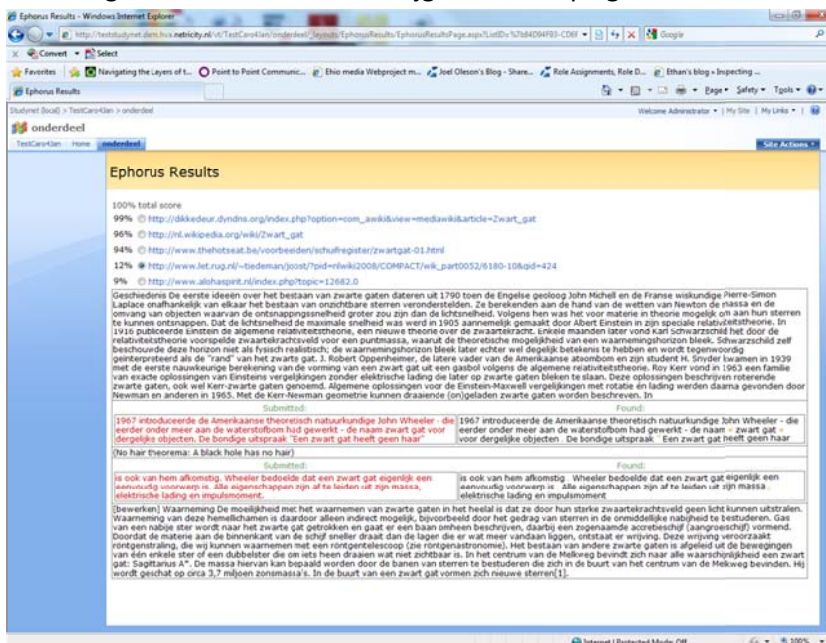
Ephorus Results - Windows Internet Explorer

http://teststudynet.dem.hva.netricity.nl/vt/TestCaro43an/onderdeel/_layouts/EphorusResults/EphorusResultsPage.aspx?ListD=%7bd4D94F93-CD6F

Google

Convert Select

Favorites Navigating the Layers of t... Point to Point Communic... Ehio media Webproject m... Joel Oleson's Blog - Share... Role Assignments, Role D... Ethan's blog » Inspecting ...

Ephorus Results

Page Safety Tools

Studynet (local) > TestCaro43an > onderdeel

Welcome Administrator | My Site | My Links

onderdeel

TestCaro43an Home onderdeel

Site Actions

Ephorus Results

100% total score

99% http://dikkedeur.dyndns.org/index.php?option=com_awiki&view=mediawiki&article=Zwart_gat

96% http://nl.wikipedia.org/wiki/Zwart_gat

94% http://www.thehotseat.be/voorbeelden/schufregister/zwartgat-01.html

12% http://www.let.rug.nl/~tiedeman/joost/?pid=nlwiki2008/COMPACT/wik_part0052/6180-10&qid=424

9% http://www.alohaspirit.nl/index.php?topic=12682.0

Geschiedenis De eerste ideeën over het bestaan van zwarte gaten dateren uit 1790 toen de Engelse geoloog John Michell en de Franse wiskundige Pierre-Simon Laplace onafhankelijk van elkaar het bestaan van onzichtbare sterren veronderstelden. Ze berekenden aan de hand van de wetten van Newton de massa en de omvang van objecten waarvan de ontsnappingssnelheid groter zou zijn dan de lichtsnelheid. Volgens hen was het voor materie in theorie mogelijk om aan hun sterren te kunnen ontsnappen. Dat de lichtsnelheid de maximale snelheid was werd in 1905 aannemelijk gemaakt door Albert Einstein in zijn speciale relativiteitstheorie. In 1916 publiceerde Einstein de algemene relativiteitstheorie, een nieuwe theorie over de zwaartekracht. Enkele maanden later vond Karl Schwarzschild het door de relativiteitstheorie voorspelde zwaartekrachtsveld voor een puntmassa, waarut de theoretische mogelijkheid van een waarnemingshorizon bleek. Schwarzschild zelf beschouwde deze horizon niet als fysisch realistisch; de waarnemingshorizon bleek later echter wel degelijk betekenis te hebben en wordt tegenwoordig geïnterpreteerd als de "rand" van het zwarte gat. J. Robert Oppenheimer, de latere vader van de Amerikaanse atoombom en zijn student H. Snyder kwamen in 1939 met de eerste nauwkeurige berekening van de vorming van een zwart gat uit een gasbol volgens de algemene relativiteitstheorie. Roy Kerr vond in 1963 een familie van exacte oplossingen van Einsteins vergelijkingen zonder elektrische lading die later op zwarte gaten bleken te slaan. Deze oplossingen beschrijven roterende zwarte gaten, ook wel Kerr-zwarte gaten genoemd. Algemene oplossingen voor de Einstein-Maxwell vergelijkingen met rotatie en lading werden daarna gevonden door Newman en anderen in 1965. Met de Kerr-Newman geometrie kunnen draaiende (on)geladen zwarte gaten worden beschreven. In

| Submitted: | Found: |
|---|---|
| 1967 introduceerde de Amerikaanse theoretisch natuurkundige John Wheeler - die eerder onder meer aan de waterstofbom had gewerkt - de naam zwart gat voor dergelijke objecten. De bondige uitspraak "Een zwart gat heeft geen haar" | 1967 introduceerde de Amerikaanse theoretisch natuurkundige John Wheeler - die eerder onder meer aan de waterstofbom had gewerkt - de naam - zwart gat - voor dergelijke objecten . De bondige uitspraak ' Een zwart gat heeft geen haar |

(No hair theorema: A black hole has no hair)

| Submitted: | Found: |
|---|---|
| is ook van hem afkomstig. Wheeler bedoelde dat een zwart gat eigenlijk een eenvoudig voorwerp is. Alle eigenschappen zijn af te leiden uit zijn massa, elektrische lading en impulsmoment. | is ook van hem afkomstig . Wheeler bedoelde dat een zwart gat eigenlijk een eenvoudig voorwerp is . Alle eigenschappen zijn af te leiden uit zijn massa , elektrische lading en impulsmoment |

[bewerken] Waarneming De moeilijkheid met het waarnemen van zwarte gaten in het heelal is dat ze door hun sterke zwaartekrachtsveld geen licht kunnen uitstralen. Waarneming van deze hemellichamen is daardoor alleen indirect mogelijk, bijvoorbeeld door het gedrag van sterren in de onmiddellijke nabijheid te bestuderen. Gas van een nabije ster wordt naar het zwarte gat getrokken en gaat er een baan omheen beschrijven, daarbij een zogenaamde accretieschijf (aangroeischijf) vormend. Doordat de materie aan de binnenkant van de schijf sneller draait dan de lagen die er wat meer vandaan liggen, ontstaat er wrijving. Deze wrijving veroorzaakt röntgenstraling, die wij kunnen waarnemen met een röntgentelescoop (zie röntgenastronomie). Het bestaan van andere zwarte gaten is afgeleid uit de bewegingen van één enkele ster of een dubbelster die om iets heen draaien wat niet zichtbaar is. In het centrum van de Melkweg bevindt zich naar alle waarschijnlijkheid een zwart gat: Sagittarius A*. De massa hiervan kan bepaald worden door de banen van sterren te bestuderen die zich in de buurt van het centrum van de Melkweg bevinden. Hij wordt geschat op circa 3,7 miljoen zonsmassa's. In de buurt van een zwart gat vormen zich nieuwe sterren[1].

Internet | Protected Mode: Off 100%